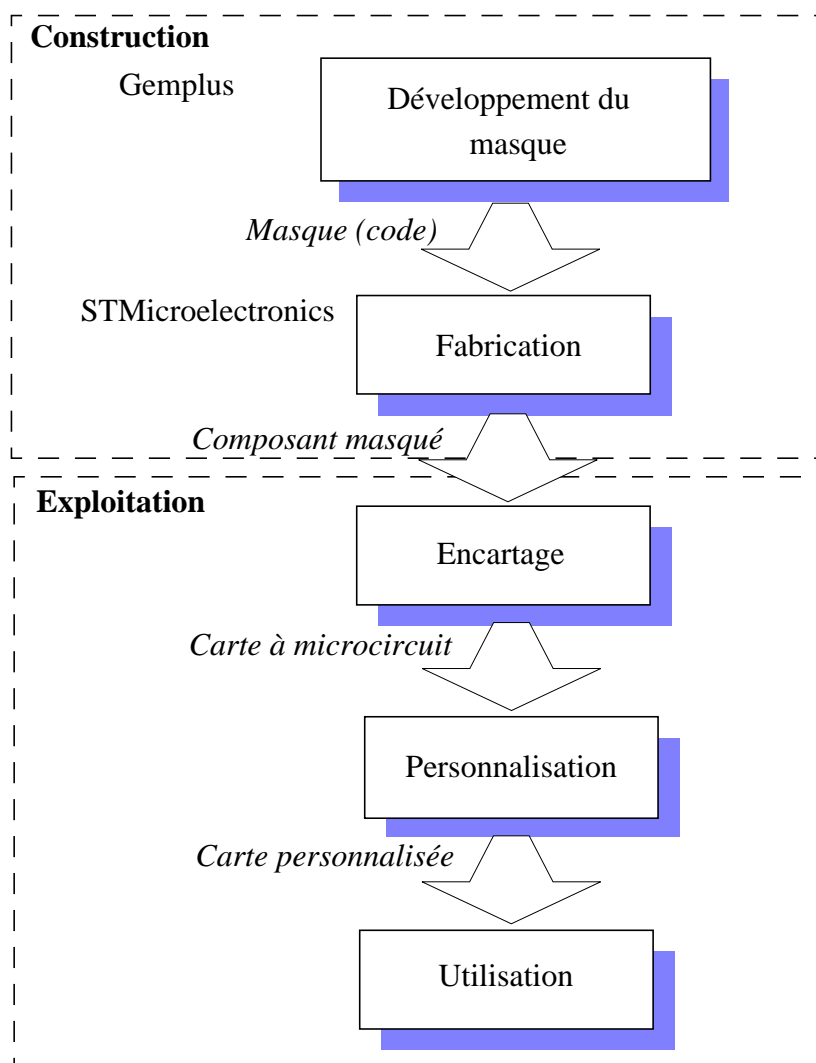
Construction

Gemplus

Développement du masque

Masque (code)

STMicroelectronics

Fabrication

Composant masqué

Exploitation

Encartage

Carte à microcircuit

Personnalisation

Carte personnalisée

Utilisation